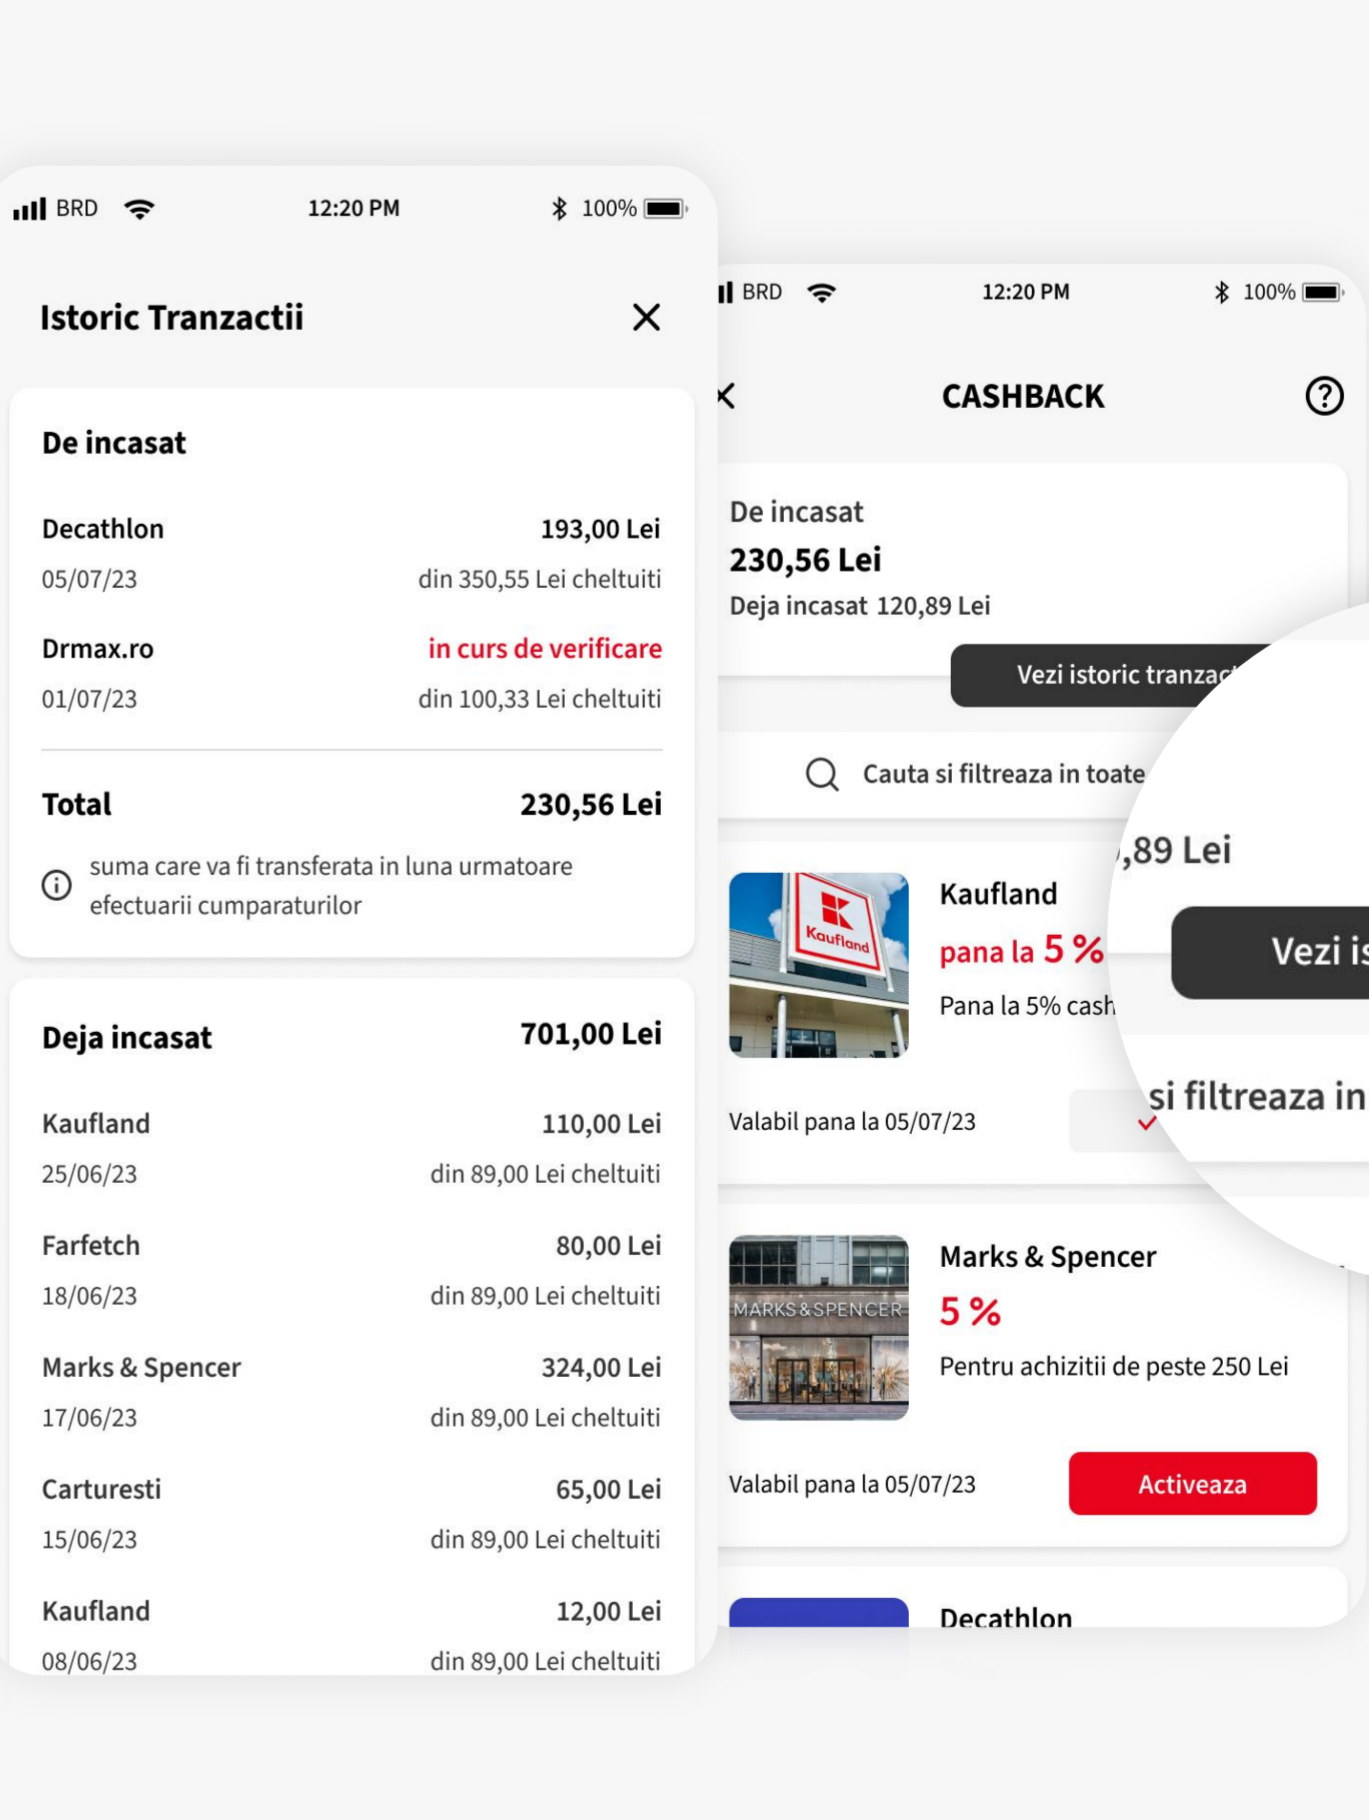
BRD 12:20 PM 100%

Istoric Tranzactii

De incasat

Decathlon 193,00 Lei
05/07/23 din 350,55 Lei cheltuiti

Drmax.ro in curs de verificare
01/07/23 din 100,33 Lei cheltuiti

Total 230,56 Lei

suma care va fi transferata in luna urmatoare efectuarii cumparaturilor

Deja incasat 701,00 Lei

Kaufland 110,00 Lei
25/06/23 din 89,00 Lei cheltuiti

Farfetch 80,00 Lei
18/06/23 din 89,00 Lei cheltuiti

Marks & Spencer 324,00 Lei
17/06/23 din 89,00 Lei cheltuiti

Carturesti 65,00 Lei
15/06/23 din 89,00 Lei cheltuiti

Kaufland 12,00 Lei
08/06/23 din 89,00 Lei cheltuiti

BRD 12:20 PM 100%

CASHBACK

De incasat
230,56 Lei
Deja incasat 120,89 Lei

Vezi istoric tranzac

Cauta si filtreaza in toate

,89 Lei

Vezi is

si filtreaza in

Kaufland
Kaufland
pana la 5 %
Pana la 5% cash

Valabil pana la 05/07/23

Marks & Spencer
MARKS & SPENCER
5 %
Pentru achizitii de peste 250 Lei

Valabil pana la 05/07/23
Activeaza

Decathlon